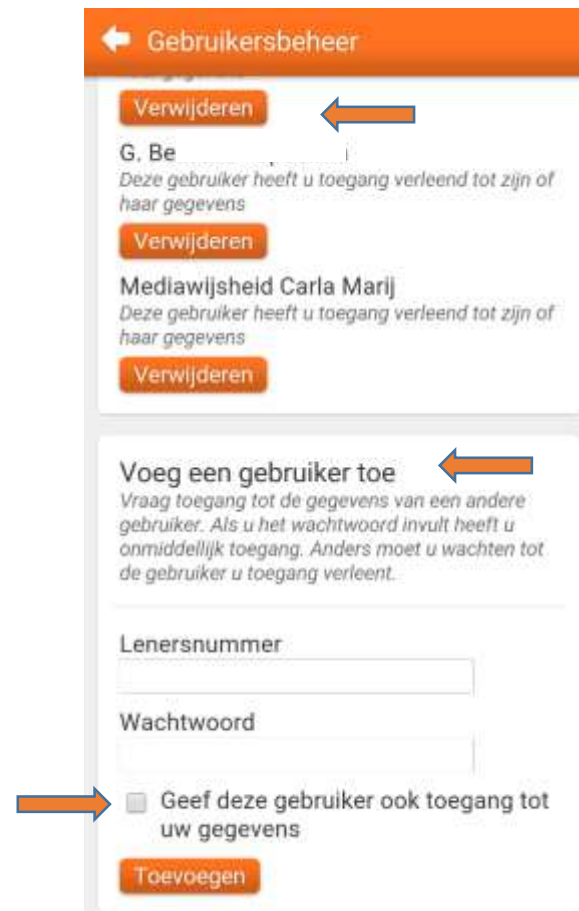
Gebruikersbeheer

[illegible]

Verwijderen

G. Be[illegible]

Deze gebruiker heeft u toegang verleend tot zijn of haar gegevens

Verwijderen

Mediawijsheid Carla Marij

Deze gebruiker heeft u toegang verleend tot zijn of haar gegevens

Verwijderen

Voeg een gebruiker toe

Vraag toegang tot de gegevens van een andere gebruiker. Als u het wachtwoord invult heeft u onmiddellijk toegang. Anders moet u wachten tot de gebruiker u toegang verleent.

Lenersnummer

Wachtwoord

Geef deze gebruiker ook toegang tot uw gegevens

Toevoegen